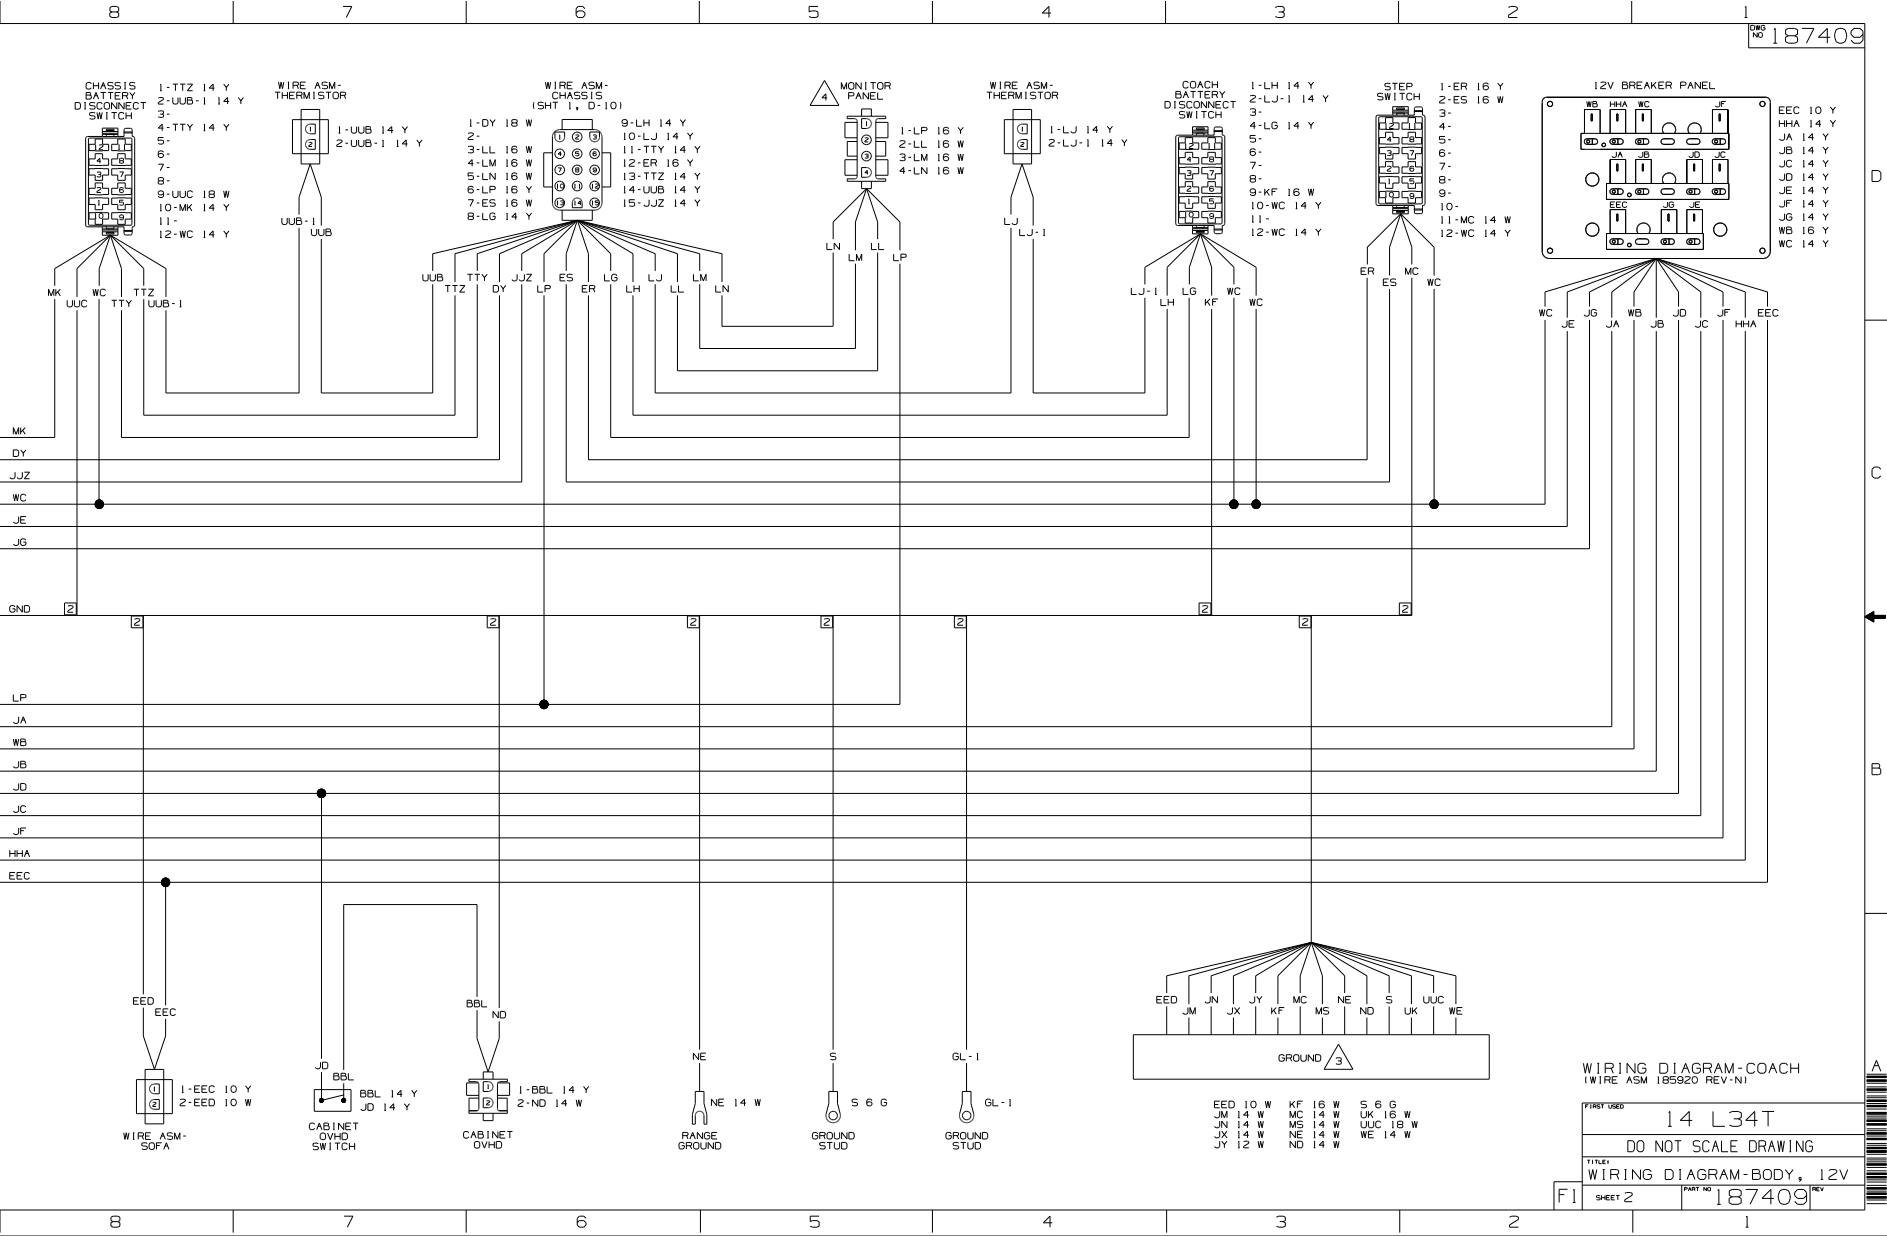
8 7 6 5 4 3 2 1

DWG NO 187409

CHASSIS BATTERY DISCONNECT SWITCH
1-TTZ 14 Y
2-UUB-1 14 Y
3-
4-TTY 14 Y
5-
6-
7-
8-
9-UUC 18 W
10-MK 14 Y
11-
12-WC 14 Y

WIRE ASM-THERMISTOR
1-UUB 14 Y
2-UUB-1 14 Y

WIRE ASM-CHASSIS (SHT 1, D-10)
1-DY 18 W
2-
3-LL 16 W
4-LM 16 W
5-LN 16 W
6-LP 16 Y
7-ES 16 W
8-LG 14 Y
9-LH 14 Y
10-LJ 14 Y
11-TTY 14 Y
12-ER 16 Y
13-TTZ 14 Y
14-UUB 14 Y
15-JJZ 14 Y

4 MONITOR PANEL
1-LP 16 Y
2-LL 16 W
3-LM 16 W
4-LN 16 W

WIRE ASM-THERMISTOR
1-LJ 14 Y
2-LJ-1 14 Y

COACH BATTERY DISCONNECT SWITCH
1-LH 14 Y
2-LJ-1 14 Y
3-
4-LG 14 Y
5-
6-
7-
8-
9-KF 16 W
10-WC 14 Y
11-
12-WC 14 Y

STEP SWITCH
1-ER 16 Y
2-ES 16 W
3-
4-
5-
6-
7-
8-
9-
10-
11-MC 14 W
12-WC 14 Y

12V BREAKER PANEL
WB HHA WC JF JA JB JD JC EEC JG JE
EEC 10 Y
HHA 14 Y
JA 14 Y
JB 14 Y
JC 14 Y
JD 14 Y
JE 14 Y
JF 14 Y
JG 14 Y
WB 16 Y
WC 14 Y

D

MK UUC WC TTY TTZ UUB-1
UUB-1 UUB
UUB TTZ TTY DY JJZ LP ES ER LG LH LJ LL LM LN
LN LM LL LP
LJ LJ-1
LJ-1 LH LG KF WC WC
ER ES MC WC
WC JE JG JA WB JB JD JC JF HHA EEC

MK
DY
JJZ
WC
JE
JG
C
GND 2
2 2 2 2 2 2 2 2
LP
JA
WB
JB
JD
JC
JF
HHA
EEC
B

EED EEC
1-EEC 10 Y
2-EED 10 W
WIRE ASM-SOFA

JD BBL
BBL 14 Y
JD 14 Y
CABINET OVHD SWITCH

BBL ND
1-BBL 14 Y
2-ND 14 W
CABINET OVHD

NE
NE 14 W
RANGE GROUND

S
S 6 G
GROUND STUD

GL-1
GL-1
GROUND STUD

EED JM JN JX JY KF MC MS NE ND S UK UUC WE
GROUND 3
EED 10 W
JM 14 W
JN 14 W
JX 14 W
JY 12 W
KF 16 W
MC 14 W
MS 14 W
NE 14 W
ND 14 W
S 6 G
UK 16 W
UUC 18 W
WE 14 W

WIRING DIAGRAM-COACH
(WIRE ASM 185920 REV-N)
FIRST USED 14 L34T
DO NOT SCALE DRAWING
TITLE: WIRING DIAGRAM-BODY, 12V
F1 SHEET 2 PART NO 187409 REV
A

8 7 6 5 4 3 2 1